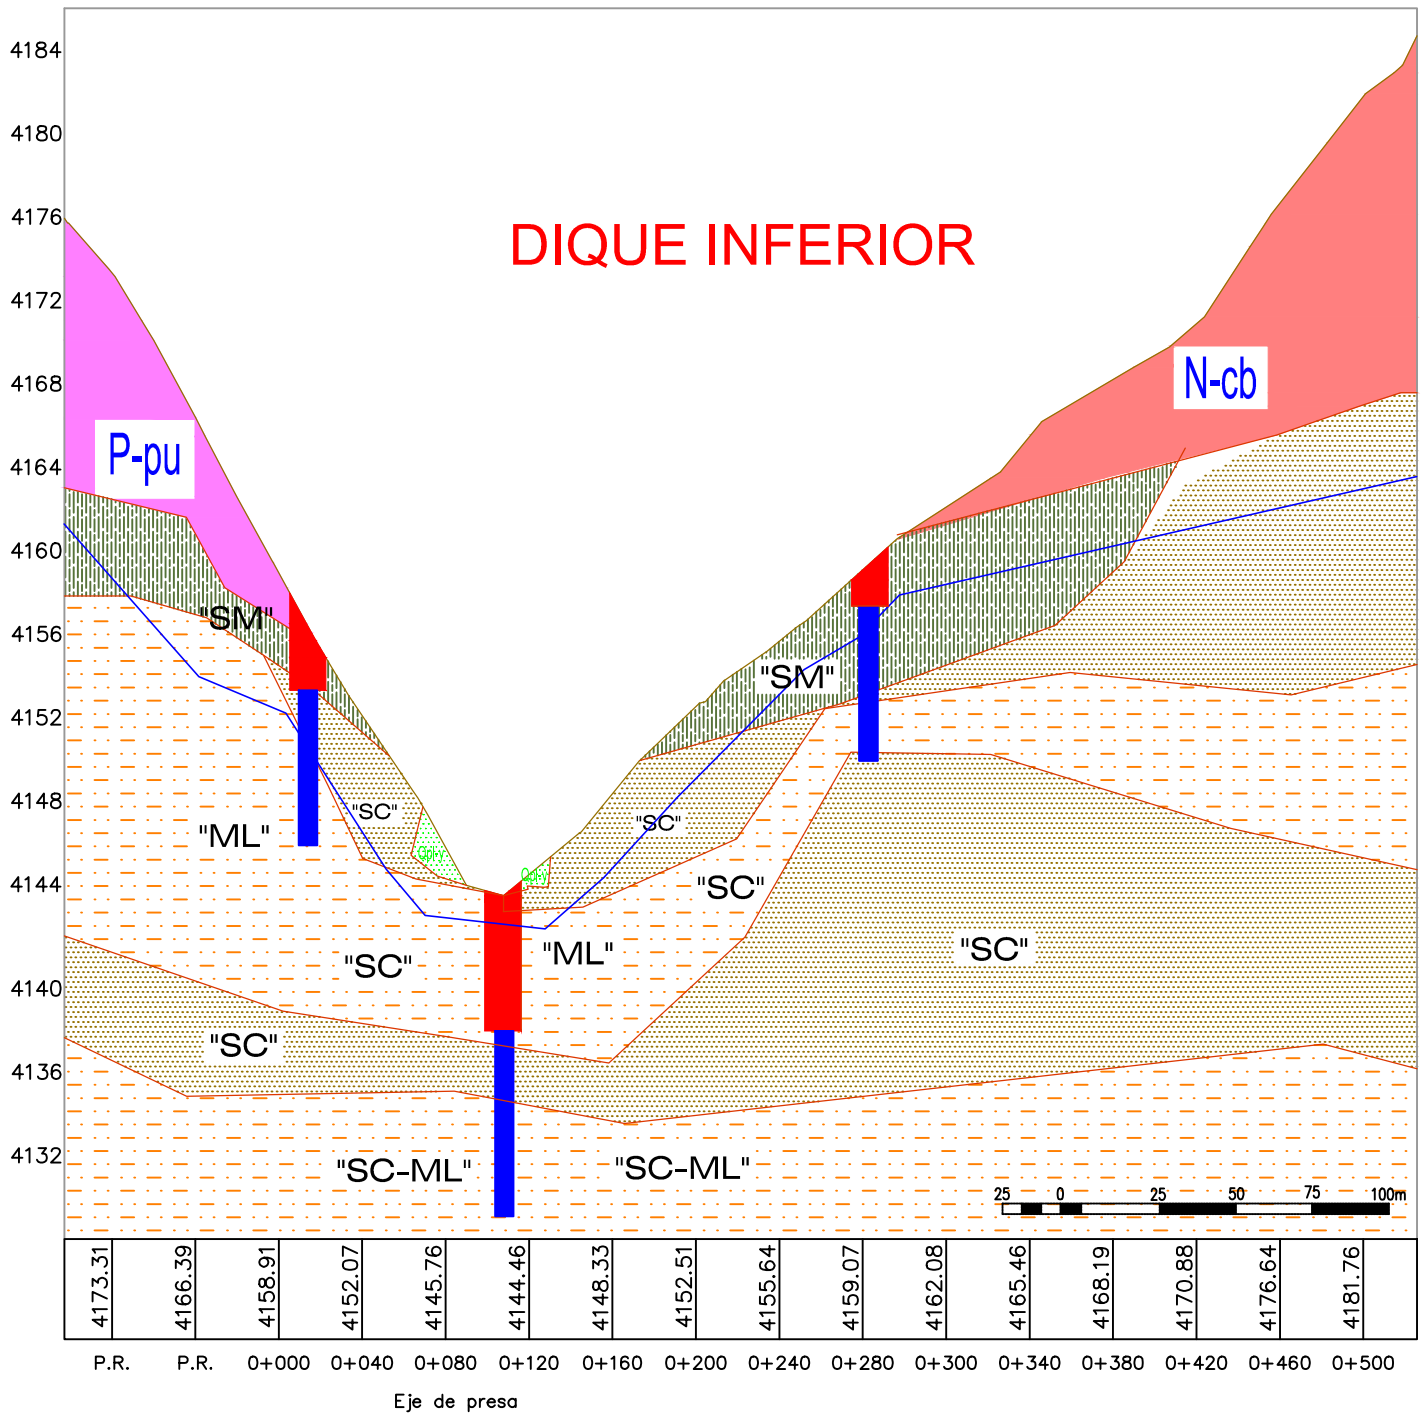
4184
4180
4176
4172
4168
4164
4160
4156
4152
4148
4144
4140
4136
4132

DIQUE INFERIOR

P-pu

N-cb

"SM"

"SM"

"SC"

"SC"

"ML"

Qd-y

Qd-y

"SC"

"SC"

"ML"

"SC"

"SC"

"SC-ML"

"SC-ML"

25 0 25 50 75 100m

| 4173.31 | 4166.39 | 4158.91 | 4152.07 | 4145.76 | 4144.46 | 4148.33 | 4152.51 | 4155.64 | 4159.07 | 4162.08 | 4165.46 | 4168.19 | 4170.88 | 4176.64 | 4181.76 |
|---|---|---|---|---|---|---|---|---|---|---|---|---|---|---|---|
| P.R. | P.R. | 0+000 | 0+040 | 0+080 | 0+120 | 0+160 | 0+200 | 0+240 | 0+280 | 0+300 | 0+340 | 0+380 | 0+420 | 0+460 | 0+500 |

Eje de presa